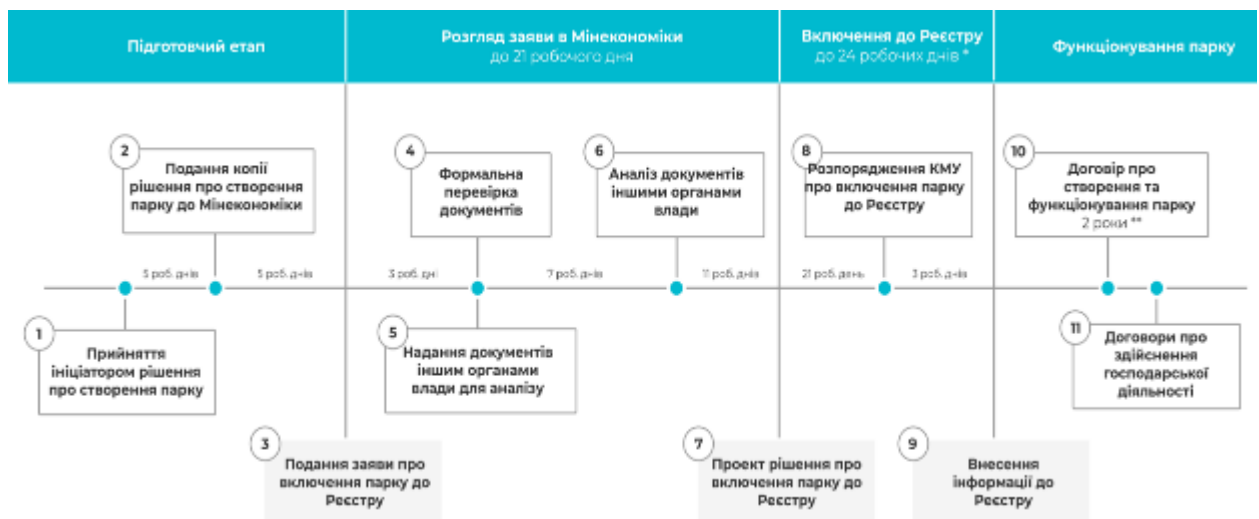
Підготовчий етап

Розгляд заяви в Мінекономіки
до 21 робочого дня

Включення до Реєстру
до 24 робочих днів *

Функціонування парку

2
Подання копії рішення про створення парку до Мінекономіки

4
Формальна перевірка документів

6
Аналіз документів іншими органами влади

8
Розпорядження КМУ про включення парку до Реєстру

10
Договір про створення та функціонування парку
2 роки **

5 роб. днів

5 роб. днів

3 роб. дні

7 роб. днів

11 роб. днів

21 роб. день

3 роб. днів

1
Прийняття ініціатором рішення про створення парку

5
Надання документів іншим органам влади для аналізу

11
Договори про здійснення господарської діяльності

3
Подання заяви про включення парку до Реєстру

7
Проект рішення про включення парку до Реєстру

9
Внесення інформації до Реєстру